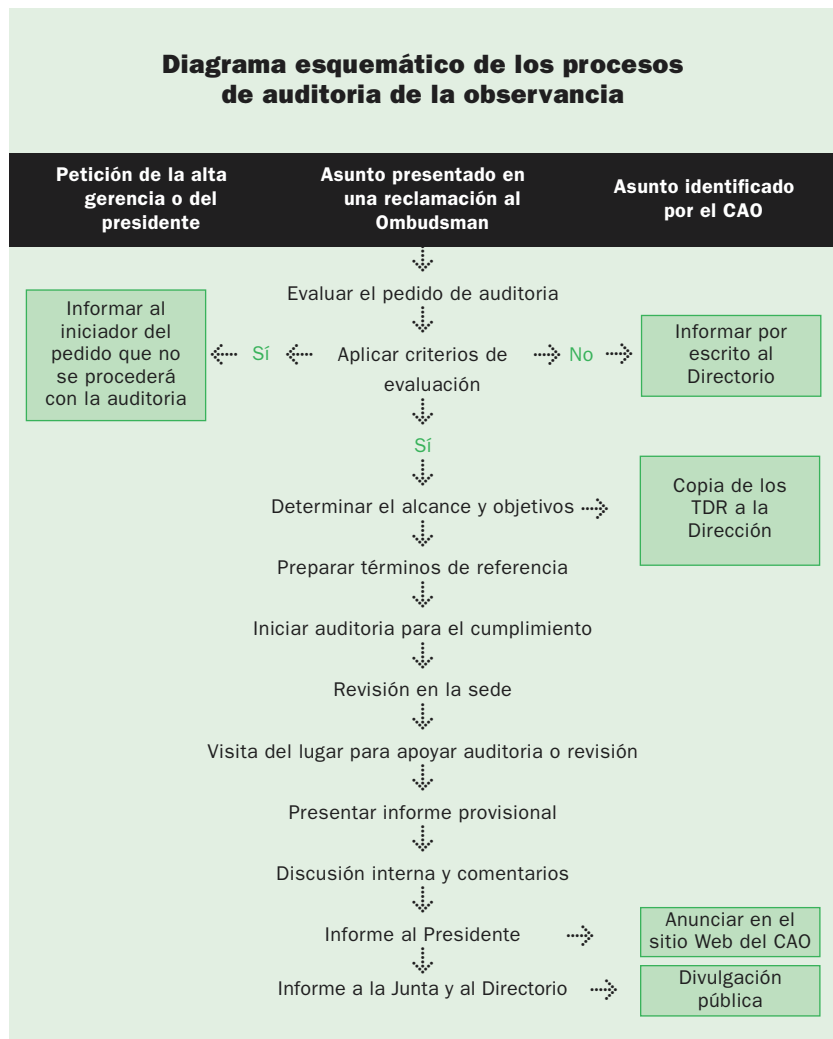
Diagrama esquemático de los procesos de auditoria de la observancia

Petición de la alta gerencia o del presidente

Asunto presentado en una reclamación al Ombudsman

Asunto identificado por el CAO

Evaluar el pedido de auditoria

Informar al iniciador del pedido que no se procederá con la auditoria

Sí

Aplicar criterios de evaluación

No

Informar por escrito al Directorio

Sí

Determinar el alcance y objetivos

Copia de los TDR a la Dirección

Preparar términos de referencia

Iniciar auditoria para el cumplimiento

Revisión en la sede

Visita del lugar para apoyar auditoria o revisión

Presentar informe provisional

Discusión interna y comentarios

Informe al Presidente

Anunciar en el sitio Web del CAO

Informe a la Junta y al Directorio

Divulgación pública